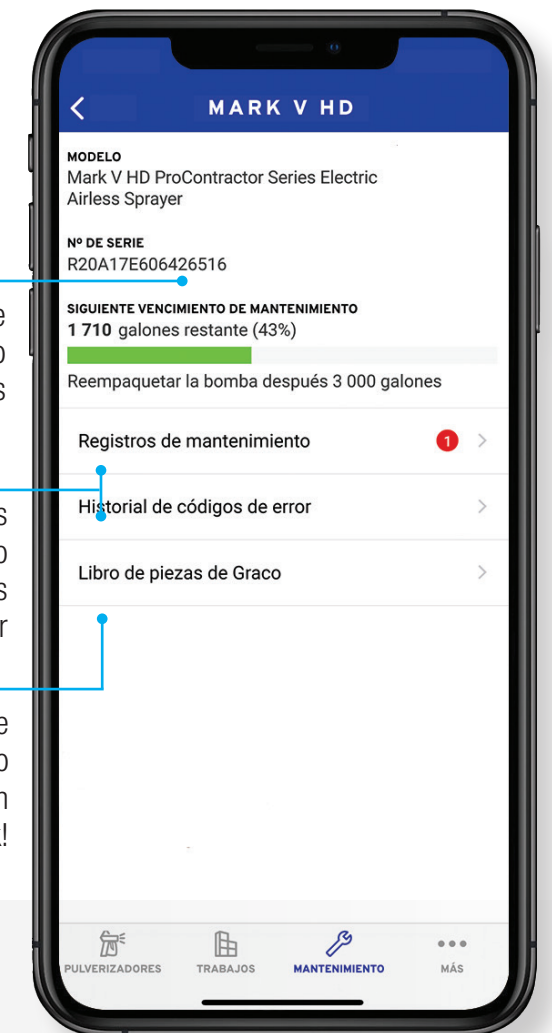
MARK V HD

MODELO
Mark V HD ProContractor Series Electric Airless Sprayer

Nº DE SERIE
R20A17E606426516

SIGUIENTE VENCIMIENTO DE MANTENIMIENTO
1 710 galones restante (43%)

Reempaquetar la bomba después 3 000 galones

Registros de mantenimiento 1

Historial de códigos de error

Libro de piezas de Graco

PULVERIZADORES TRABAJOS MANTENIMIENTO MÁS